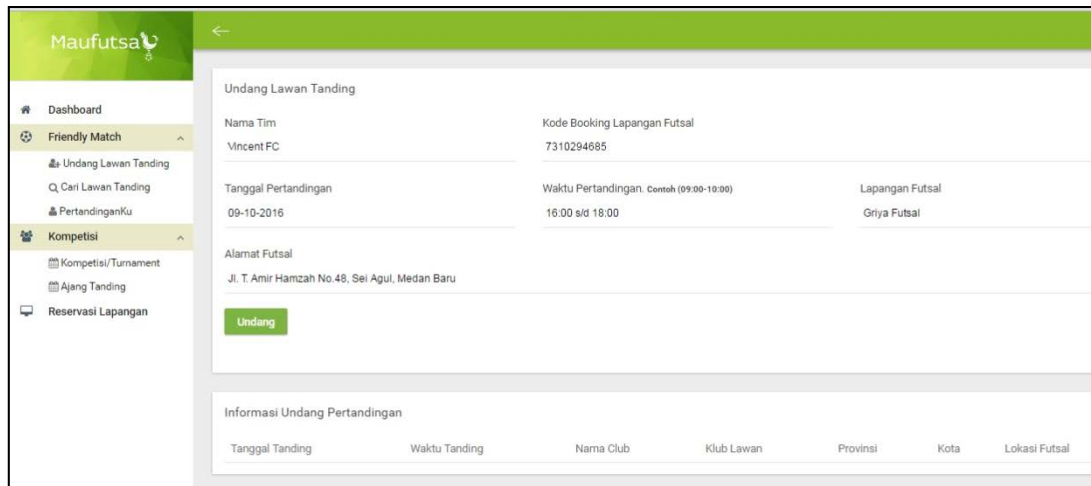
Maufutsal

←

Dashboard
Friendly Match
Undang Lawan Tanding
Cari Lawan Tanding
PertandinganKu
Kompetisi
Kompetisi/Turnament
Ajang Tanding
Reservasi Lapangan

Undang Lawan Tanding

Nama Tim
Vincent FC

Kode Booking Lapangan Futsal
7310294685

Tanggal Pertandingan
09-10-2016

Waktu Pertandingan. Contoh (09:00-10:00)
16:00 s/d 18:00

Lapangan Futsal
Griya Futsal

Alamat Futsal
Jl. T. Amir Hamzah No.48, Sei Agul, Medan Baru

Undang

Informasi Undang Pertandingan

| Tanggal Tanding | Waktu Tanding | Nama Club | Klub Lawan | Provinsi | Kota | Lokasi Futsal |
|---|---|---|---|---|---|---|